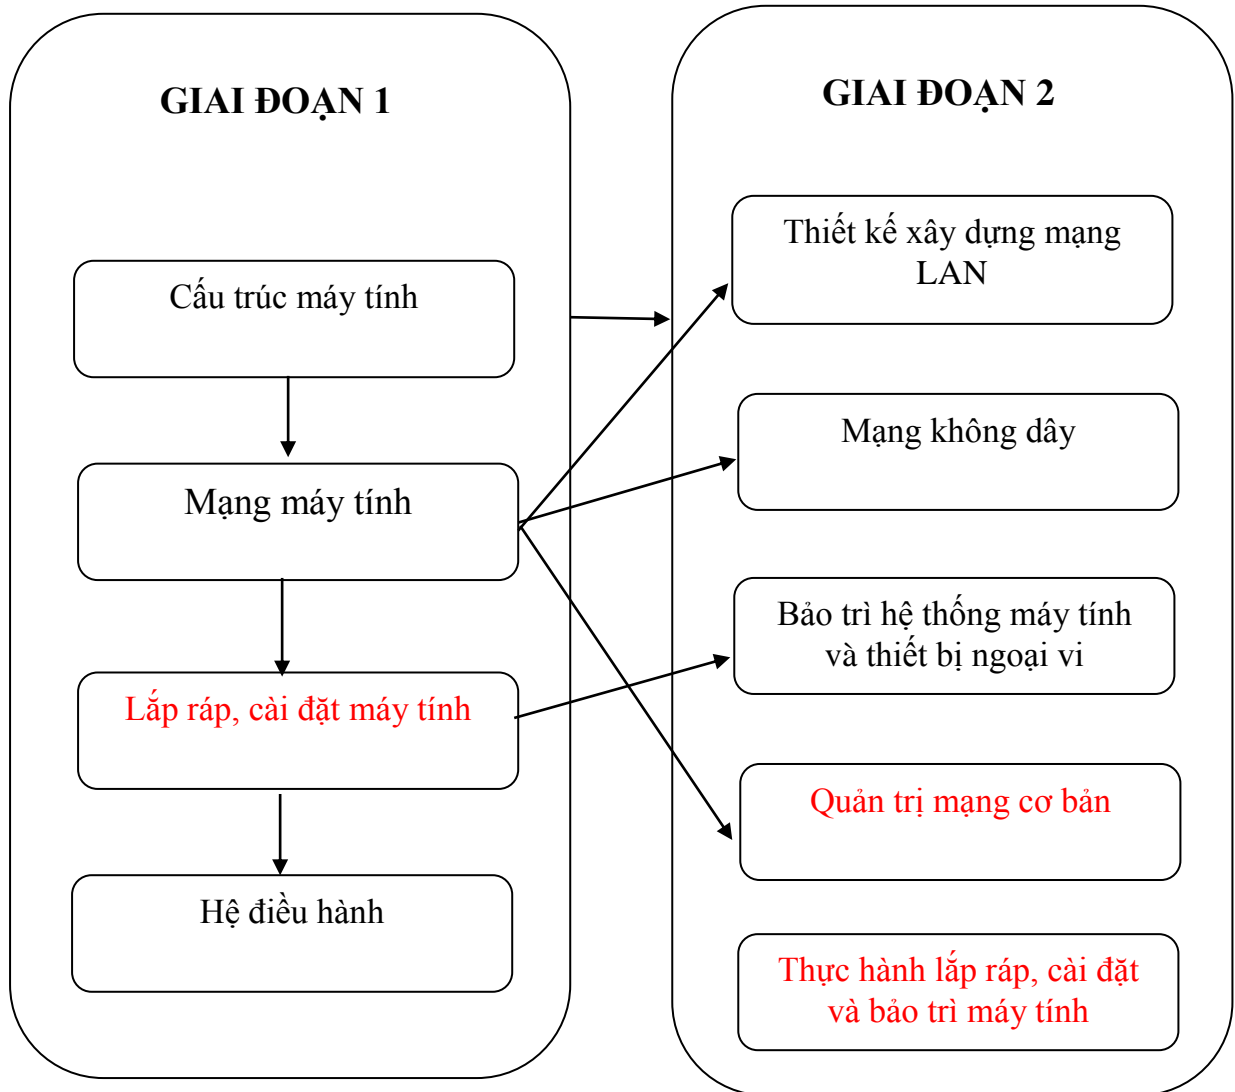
GIAI ĐOẠN 1

Cấu trúc máy tính

Mạng máy tính

Lắp ráp, cài đặt máy tính

Hệ điều hành

GIAI ĐOẠN 2

Thiết kế xây dựng mạng LAN

Mạng không dây

Bảo trì hệ thống máy tính và thiết bị ngoại vi

Quản trị mạng cơ bản

Thực hành lắp ráp, cài đặt và bảo trì máy tính